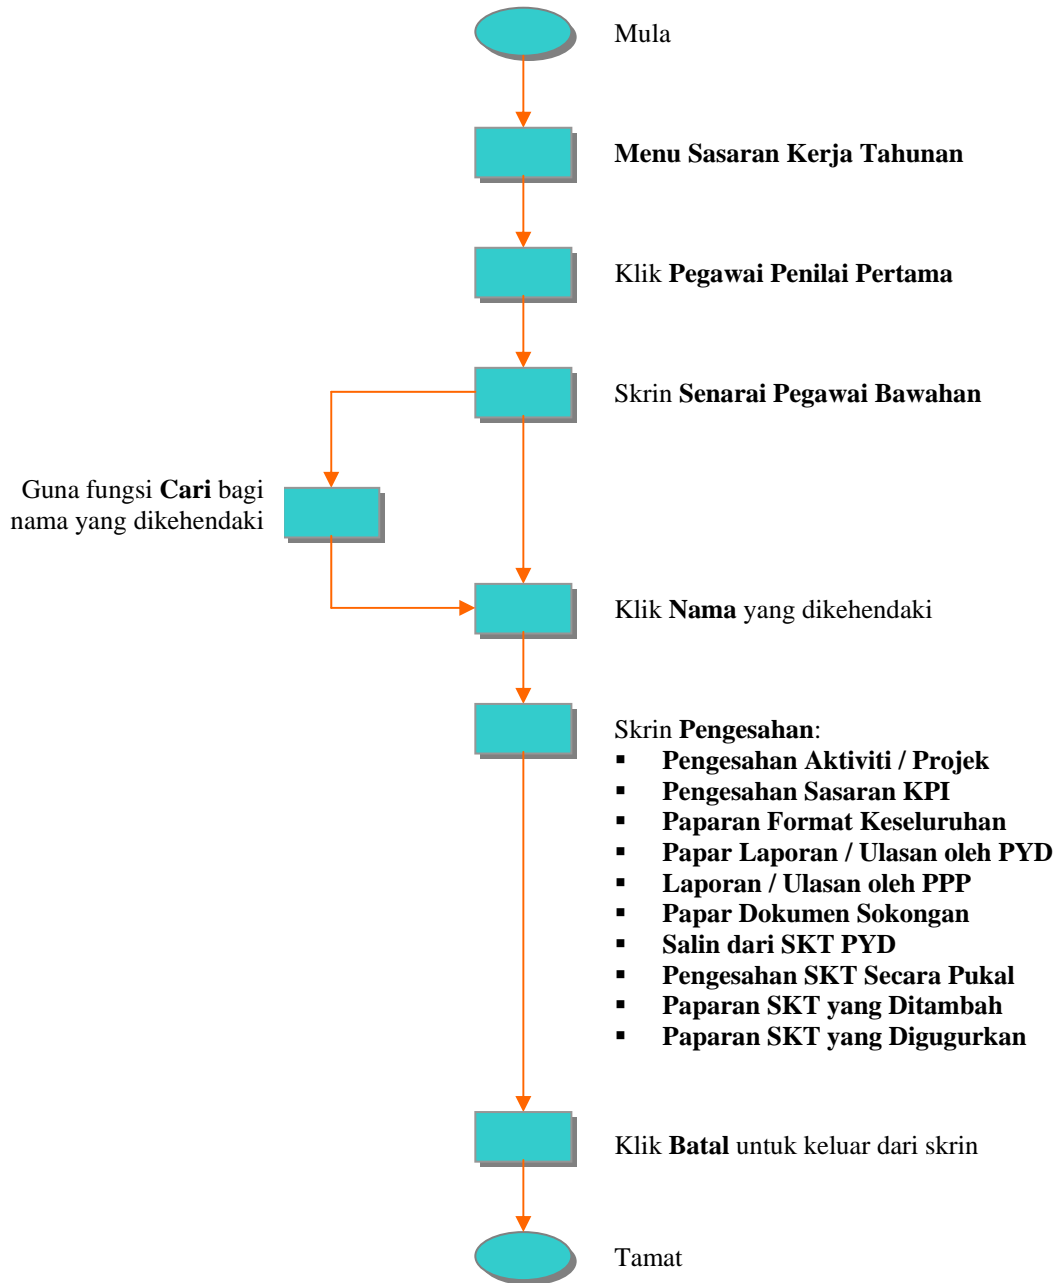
Mula

Menu Sasaran Kerja Tahunan

Klik Pegawai Penilai Pertama

Skrin Senarai Pegawai Bawahan

Guna fungsi Cari bagi nama yang dikehendaki

Klik Nama yang dikehendaki

Skrin Pengesahan:
- Pengesahan Aktiviti / Projek
- Pengesahan Sasaran KPI
- Paparan Format Keseluruhan
- Papar Laporan / Ulasan oleh PYD
- Laporan / Ulasan oleh PPP
- Papar Dokumen Sokongan
- Salin dari SKT PYD
- Pengesahan SKT Secara Pukal
- Paparan SKT yang Ditambah
- Paparan SKT yang Digugurkan

Klik Batal untuk keluar dari skrin

Tamat